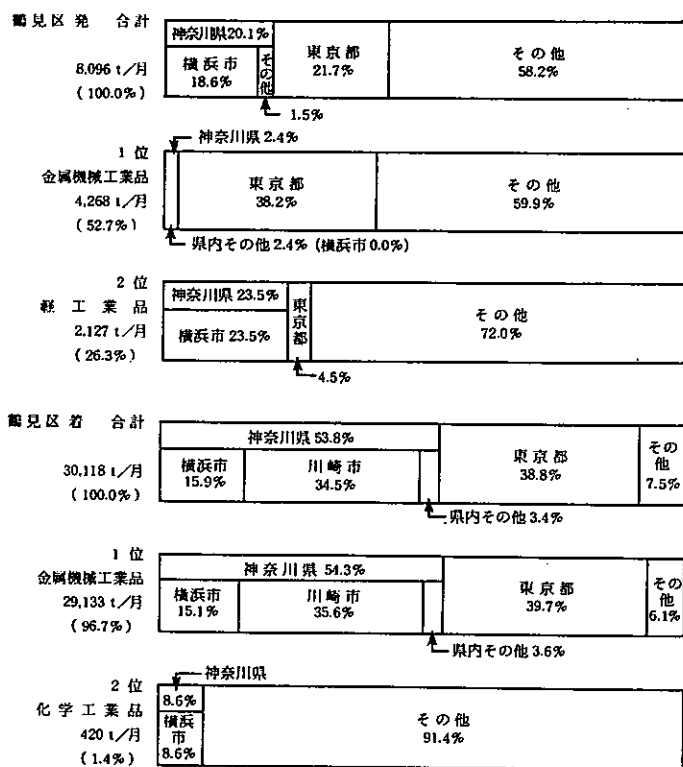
鶴見区発　合計

8,096 t／月

（100.0%）

神奈川県20.1%

横浜市 18.6%

その他

1.5%

東京都 21.7%

その他 58.2%

1位

金属機械工業品

4,268 t／月

（52.7%）

神奈川県 2.4%

東京都 38.2%

その他 59.9%

県内その他 2.4%（横浜市 0.0%）

2位

軽工業品

2,127 t／月

（26.3%）

神奈川県 23.5%

横浜市 23.5%

東京都

4.5%

その他 72.0%

鶴見区着　合計

30,118 t／月

（100.0%）

神奈川県 53.8%

横浜市 15.9%

川崎市 34.5%

県内その他 3.4%

東京都 38.8%

その他 7.5%

1位

金属機械工業品

29,133 t／月

（96.7%）

神奈川県 54.3%

横浜市 15.1%

川崎市 35.6%

県内その他 3.6%

東京都 39.7%

その他 6.1%

2位

化学工業品

420 t／月

（1.4%）

神奈川県

8.6%

横浜市 8.6%

その他 91.4%